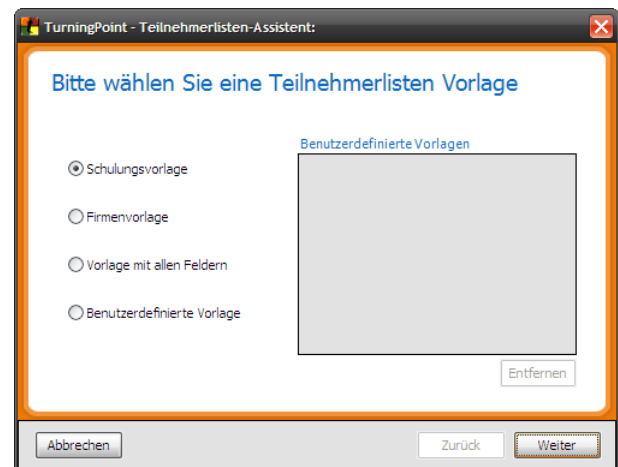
TurningPoint - Teilnehmerlisten-Assistent:

Bitte wählen Sie eine Teilnehmerlisten Vorlage

Schulungsvorlage

Firmenvorlage

Vorlage mit allen Feldern

Benutzerdefinierte Vorlage

Benutzerdefinierte Vorlagen

Entfernen

Abbrechen

Zurück

Weiter